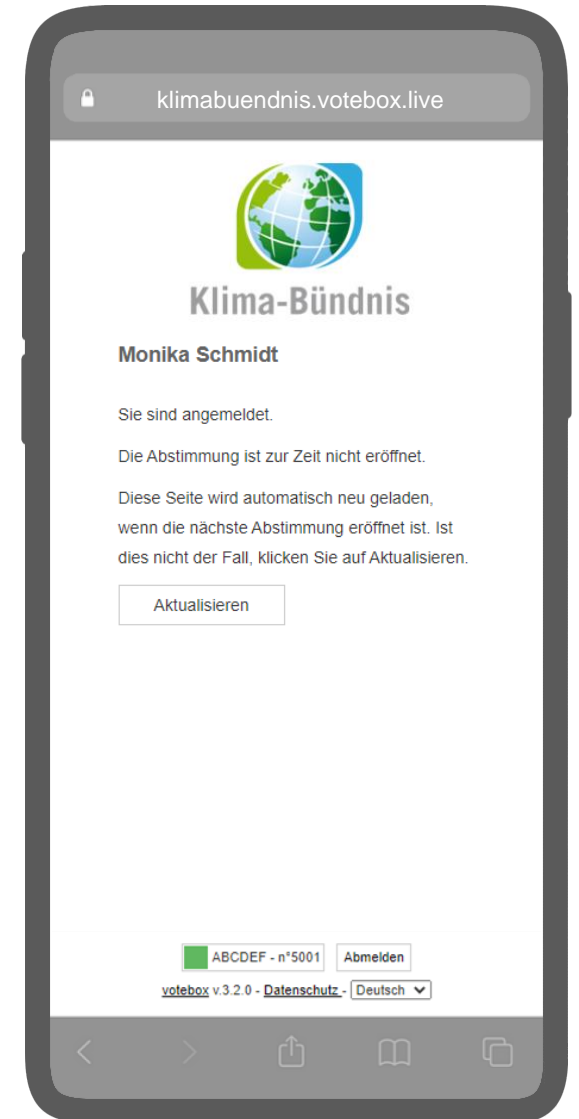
klimabuendnis.votebox.live

Klima-Bündnis

Monika Schmidt

Sie sind angemeldet.

Die Abstimmung ist zur Zeit nicht eröffnet.

Diese Seite wird automatisch neu geladen, wenn die nächste Abstimmung eröffnet ist. Ist dies nicht der Fall, klicken Sie auf Aktualisieren.

Aktualisieren

ABCDEF - n°5001 Abmelden

votebox v.3.2.0 - Datenschutz - Deutsch